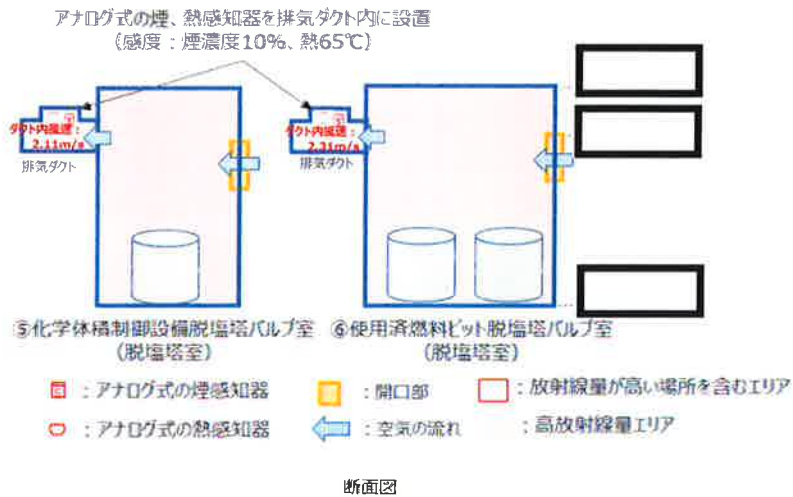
アナログ式の煙、熱感知器を排気ダクト内に設置
（感度：煙濃度10%、熱65℃）

ダクト内風速：
2.11m/s
排気ダクト

ダクト内風速：
2.31m/s
排気ダクト

⑤化学体積制御設備脱塩塔バルブ室
（脱塩塔室）

⑥使用済燃料ピット脱塩塔バルブ室
（脱塩塔室）

：アナログ式の煙感知器
：開口部
：放射線量が高い場所を含むエリア
：アナログ式の熱感知器
：空気の流れ
：高放射線量エリア

断面図